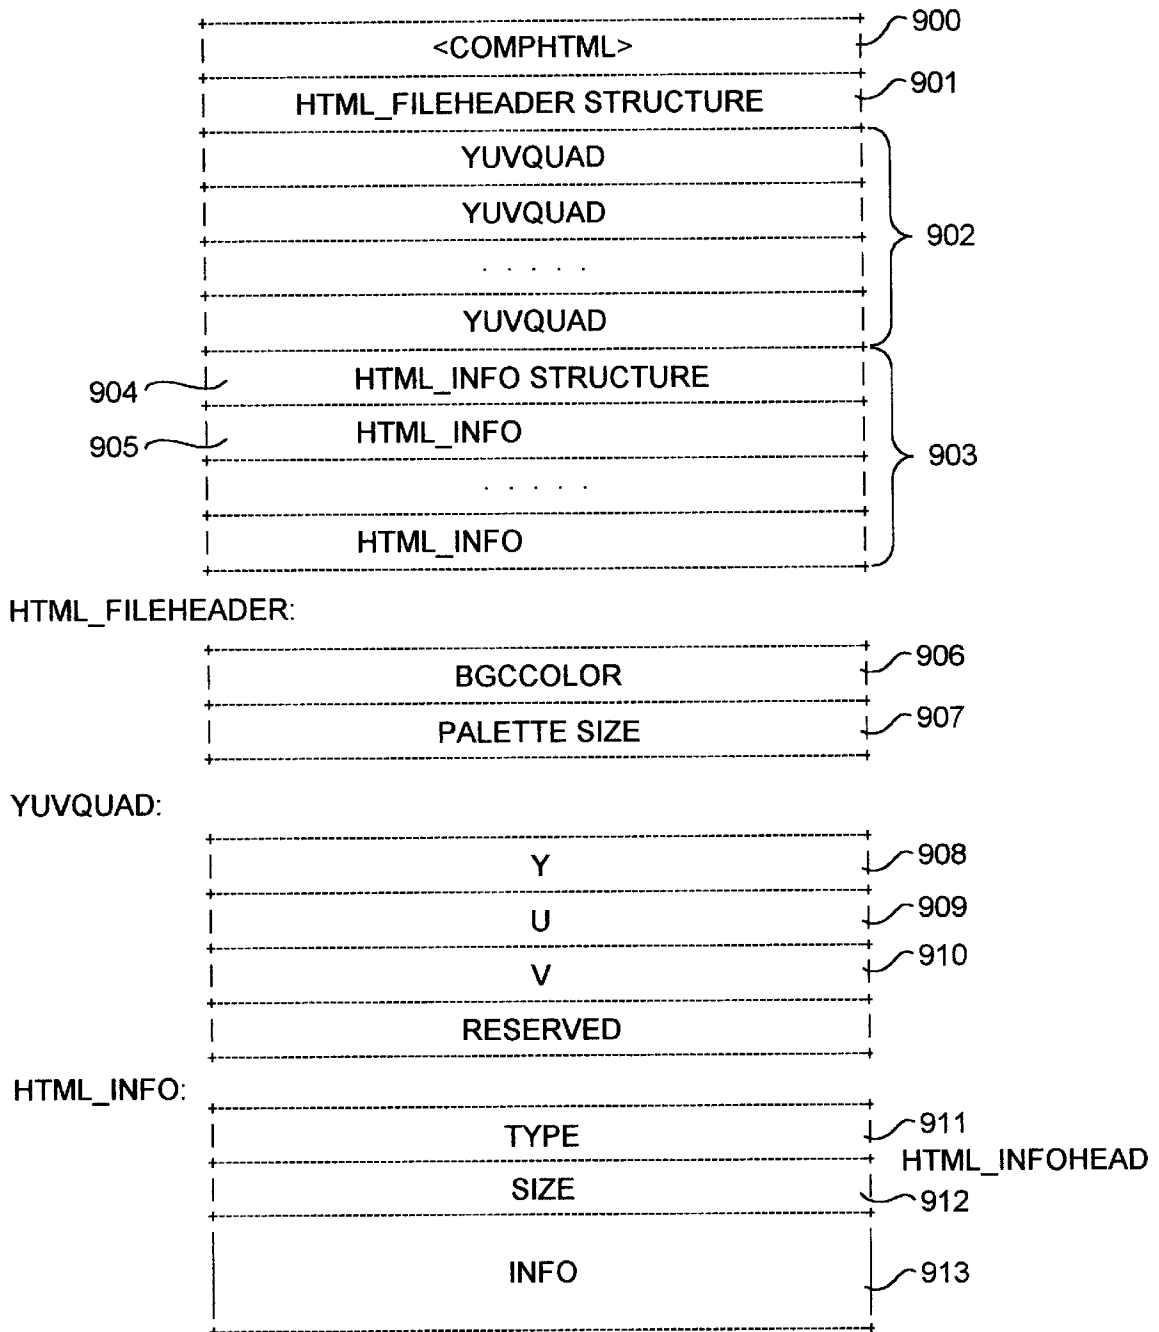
<COMPHTML>
900

HTML_FILEHEADER STRUCTURE
901

YUVQUAD

YUVQUAD

. . . . .

YUVQUAD
902

904
HTML_INFO STRUCTURE

905
HTML_INFO

. . . . .

HTML_INFO
903

HTML_FILEHEADER:

BGCCOLOR
906

PALETTE SIZE
907

YUVQUAD:

Y
908

U
909

V
910

RESERVED

HTML_INFO:

TYPE
911

HTML_INFOHEAD

SIZE
912

INFO
913